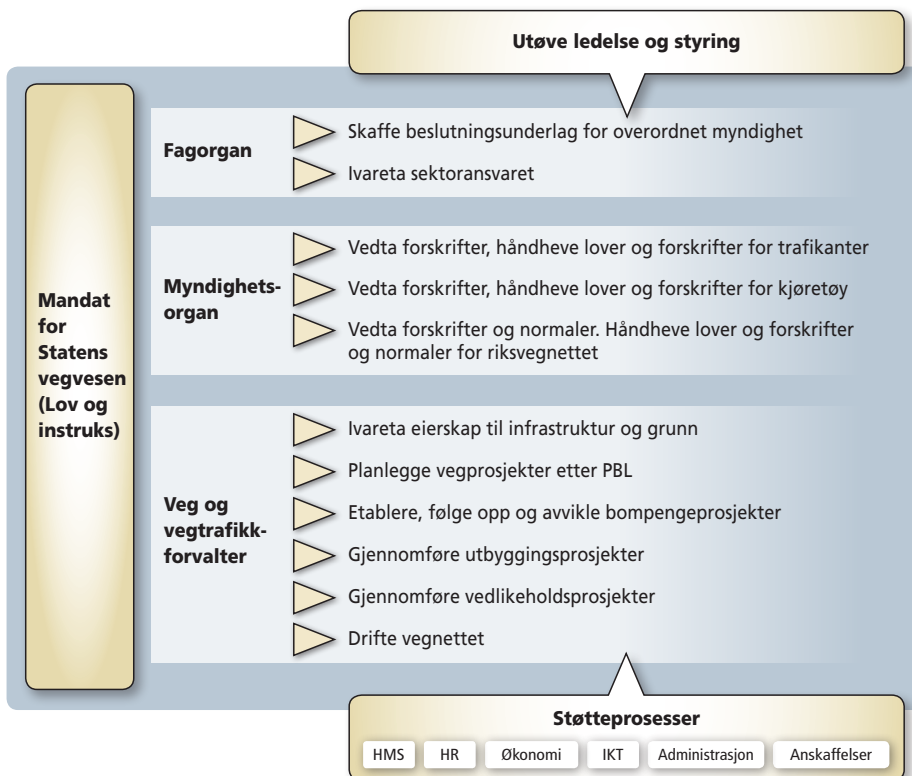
Utøve ledelse og styring

Mandat for Statens vegvesen (Lov og instruks)

Fagorgan

Skaffe beslutningsunderlag for overordnet myndighet

Ivareta sektoransvaret

Myndighetsorgan

Vedta forskrifter, håndheve lover og forskrifter for trafikanter

Vedta forskrifter, håndheve lover og forskrifter for kjøretøy

Vedta forskrifter og normaler. Håndheve lover og forskrifter og normaler for riksvegnettet

Veg og vegtrafikkforvalter

Ivareta eierskap til infrastruktur og grunn

Planlegge vegprosjekter etter PBL

Etablere, følge opp og avvikle bompengeprosjekter

Gjennomføre utbyggingsprosjekter

Gjennomføre vedlikeholdsprosjekter

Drifte vegnettet

Støtteprosesser

HMS | HR | Økonomi | IKT | Administrasjon | Anskaffelser